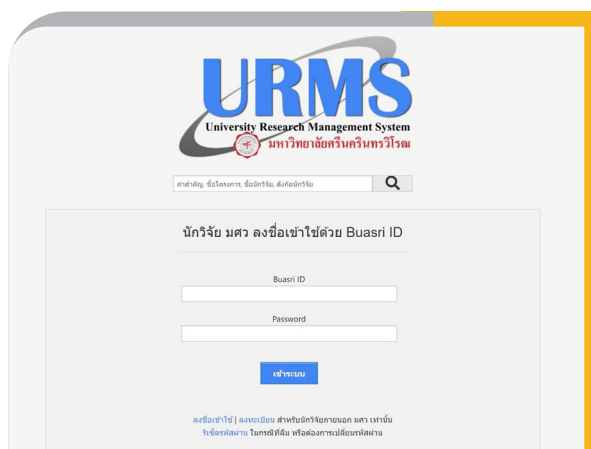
URMS
University Research Management System
มหาวิทยาลัยศรีนครินทรวิโรฒ

คำสำคัญ, ชื่อโครงการ, ชื่อนักวิจัย, สังกัดนักวิจัย

นักวิจัย มศว ลงชื่อเข้าใช้ด้วย Buasri ID

Buasri ID

Password

เข้าระบบ

ลงชื่อเข้าใช้ | ลงทะเบียน สำหรับนักวิจัยภายนอก มศว เท่านั้น
รีเซ็ตรหัสผ่าน ในกรณีที่ลืม หรือต้องการเปลี่ยนรหัสผ่าน